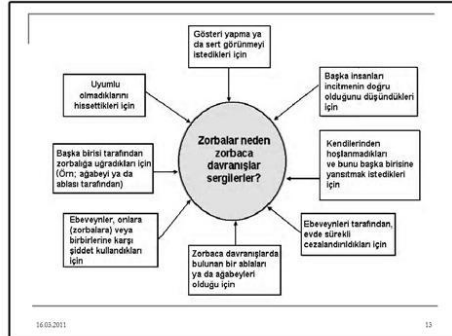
Gösteri yapma ya da sert görünmeyi istedikleri için

Uyumlu olmadıklarını hissettikleri için

Başka insanları incitmenin doğru olduğunu düşündükleri için

Zorbalar neden zorbaca davranışlar sergilerler?

Başka birisi tarafından zorbalığa uğradıkları için (Örn; ağabeyi ya da ablası tarafından)

Kendilerinden hoşlanmadıkları ve bunu başka birisine yansıtmak istedikleri için

Ebeveynler, onlara (zorbalara) veya birbirlerine karşı şiddet kullandıkları için

Ebeveynleri tarafından, evde sürekli cezalandırıldıkları için

Zorbaca davranışlarda bulunan bir ablaları ya da ağabeyleri olduğu için

16.03.2011

13